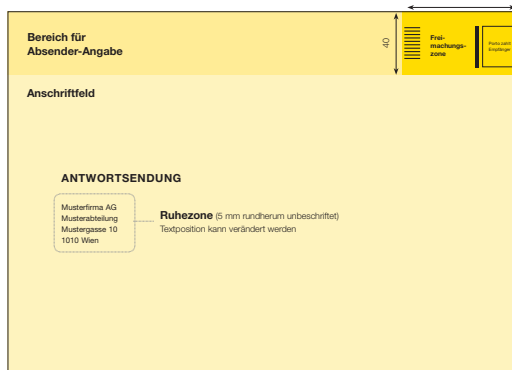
Bereich für Absender-Angabe

40

Frei-machungs-zone

Porto zahlt Empfänger

Anschriftfeld

ANTWORTSENDUNG

Musterfirma AG
Musterabteilung
Mustergasse 10
1010 Wien

Ruhezone (5 mm rundherum unbeschriftet)
Textposition kann verändert werden